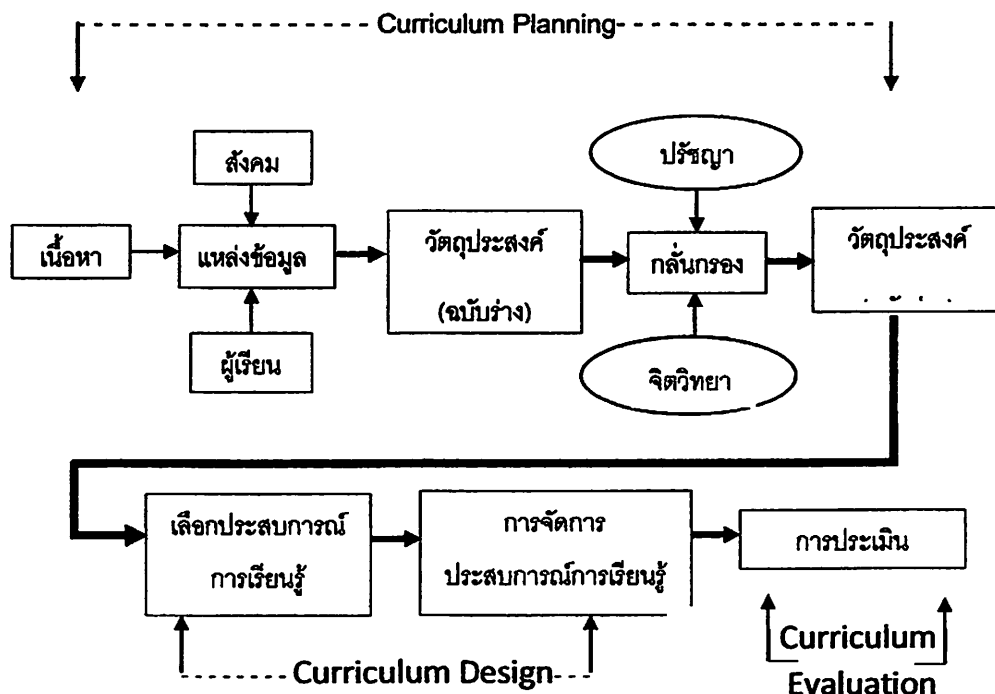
Curriculum Planning

สังคม

เนื้อหา

แหล่งข้อมูล

ผู้เรียน

วัตถุประสงค์ (ฉบับร่าง)

ปรัชญา

กลั่นกรอง

จิตวิทยา

วัตถุประสงค์

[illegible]

เลือกประสบการณ์การเรียนรู้

การจัดการประสบการณ์การเรียนรู้

การประเมิน

Curriculum Design

Curriculum Evaluation